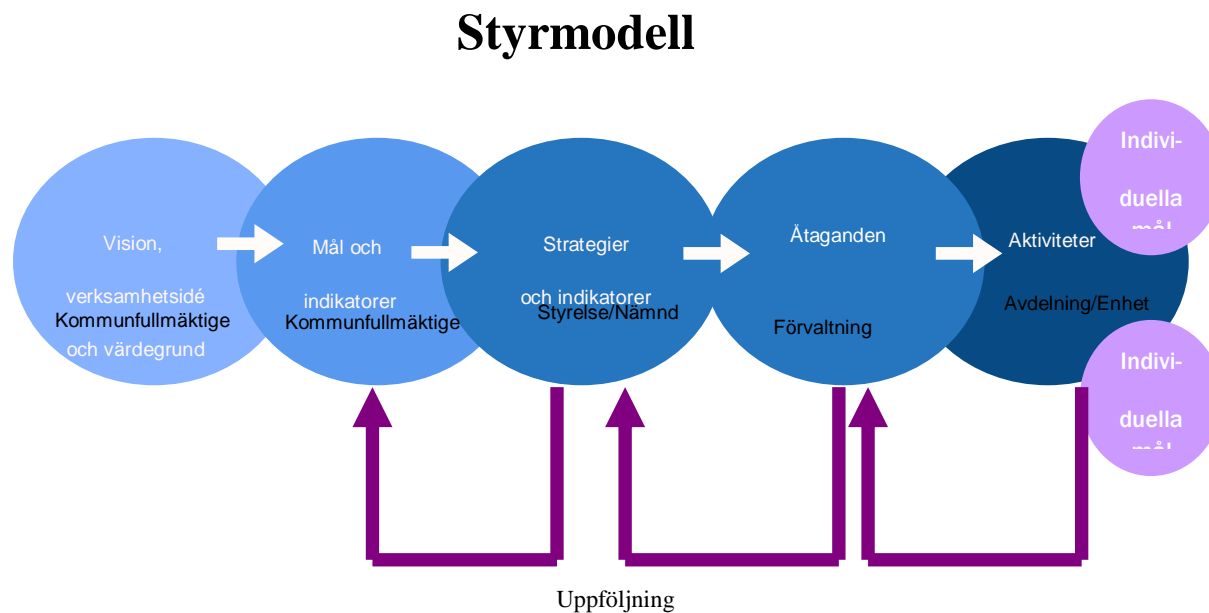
Styrmodell

Vision, verksamhetsidé och värdegrund
Kommunfullmäktige

Mål och indikatorer
Kommunfullmäktige

Strategier och indikatorer
Styrelse/Nämnd

Åtaganden
Förvaltning

Aktiviteter
Avdelning/Enhet

Individuella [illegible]

Individuella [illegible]

Uppföljning